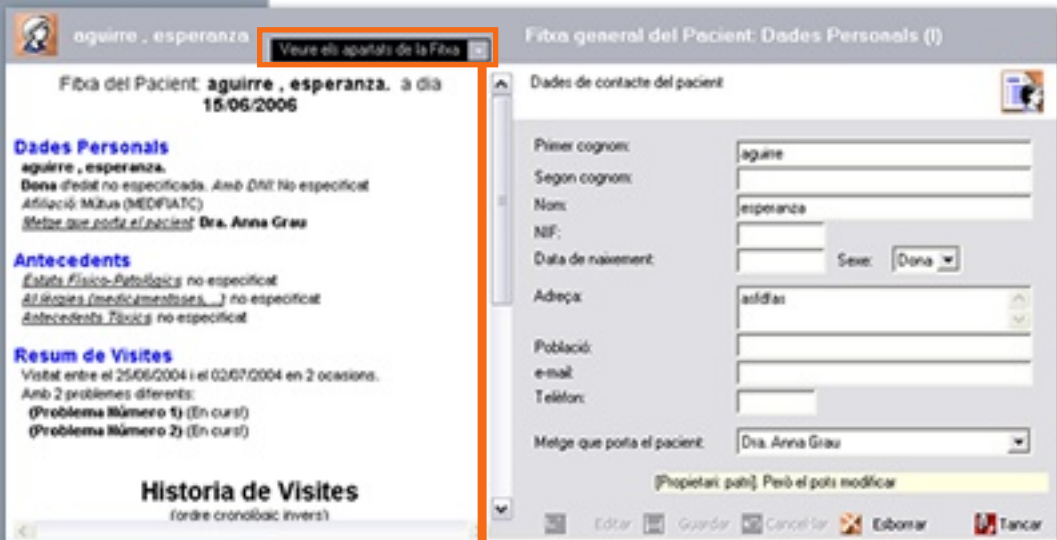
aguirre , esperanza

Veure els apartats de la Fitxa

Fitxa general del Pacient: Dades Personals (I)

Fitxa del Pacient: **aguirre , esperanza.** a dia **15/06/2006**

Dades Personals

**aguirre , esperanza.**

**Dona** d'edat no especificada. *Amb DNI:* no especificat

*Afiliació:* Mútua (MEDIFIATC)

*Metge que porta el pacient:* **Dra. Anna Grau**

Antecedents

*Estats Físico-Patològics:* no especificat

*Al·lèrgies (medicaments, ...):* no especificat

*Antecedents Tòxics:* no especificat

Resum de Visites

Visitat entre el 25/06/2004 i el 02/07/2004 en 2 ocasions.

Amb 2 problemes diferents:

**(Problema Número 1)** (En curs!)

**(Problema Número 2)** (En curs!)

Historia de Visites

(ordre cronològic invers)

Dades de contacte del pacient

| | |
|---|---|
| Primer cognom: | aguirre |
| Segon cognom: | |
| Nom: | esperanza |
| NIF: | |
| Data de naixement: | Sexe: Dona |
| Adreça: | asldfas |
| Població: | |
| e-mail: | |
| Telèfon: | |
| Metge que porta el pacient: | Dra. Anna Grau |

[Propietari: pathi]. Però el pots modificar

Editar Guardar Cancel·lar Esborrar Tancar